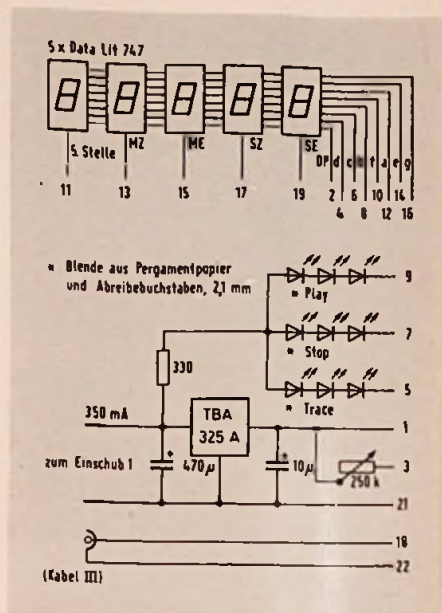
5 x Data Lit 747

5. Stelle
MZ
ME
SZ
SE
DP
d
c
b
f
a
e
g

11
13
15
17
19
2
4
6
8
10
12
14
16

* Blende aus Pergamentpapier und Abreibebuchstaben, 2,1 mm

* Play
9
* Stop
7
* Trace
5

330

350 mA
TBA 325 A
1
zum Einschub 1
470 µ
10 µ
250 k
3
21
18
22
(Kabel III)